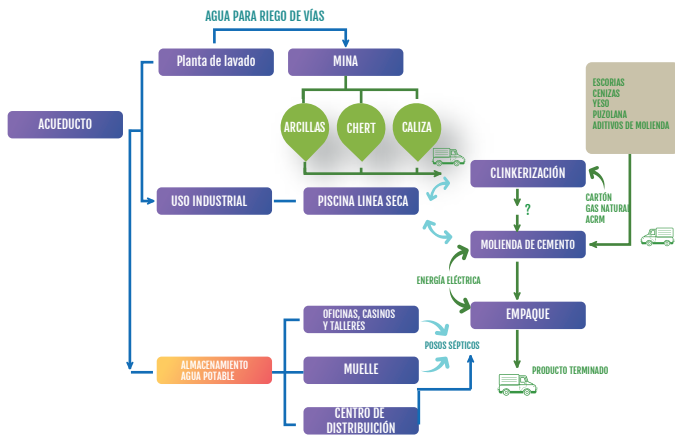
AGUA PARA RIEGO DE VÍAS

Planta de lavado

MINA

ACUEDUCTO

ARCILLAS

CHERT

CALIZA

ESCORIAS
CENIZAS
YESO
PUZOLANA
ADITIVOS DE MOLIENDA

CLINKERIZACIÓN

USO INDUSTRIAL

PISCINA LINEA SECA

?

CARTÓN
GAS NATURAL
ACRM

Molienda de cemento

ENERGÍA ELÉCTRICA

EMPAQUE

OFICINAS, CASINOS Y TALLERES

POSOS SÉPTICOS

ALMACENAMIENTO AGUA POTABLE

MUELLE

PRODUCTO TERMINADO

CENTRO DE DISTRIBUCIÓN